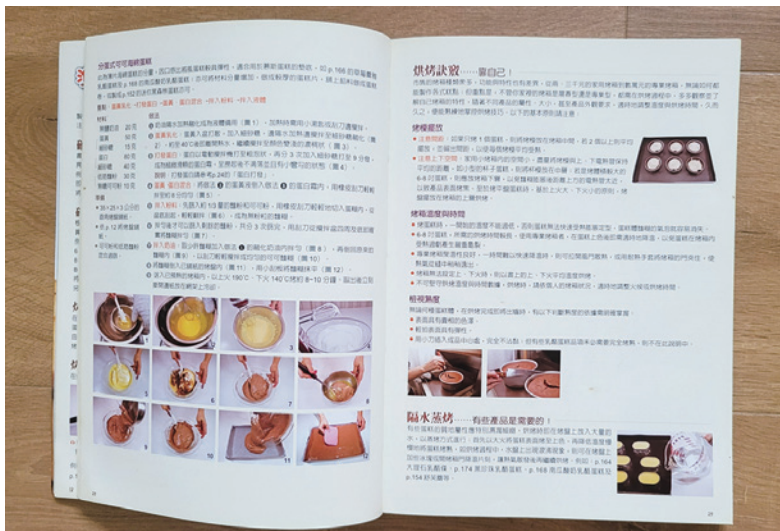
分蛋式可可海綿蛋糕

蛋黃蛋白 + 可可粉 + 低筋麵粉 + 加入細砂 + 拌入奶油

材料

做法

1
2
3
4
5
6
7
8
9
10
11
12

1
2
3
4
5
6
7
8
9
10
11
12

烘烤訣竅……靠自己！

烤模擺放

烤箱溫度與時間

相視熟度

隔水蒸烤……有些產品是需要的！

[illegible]